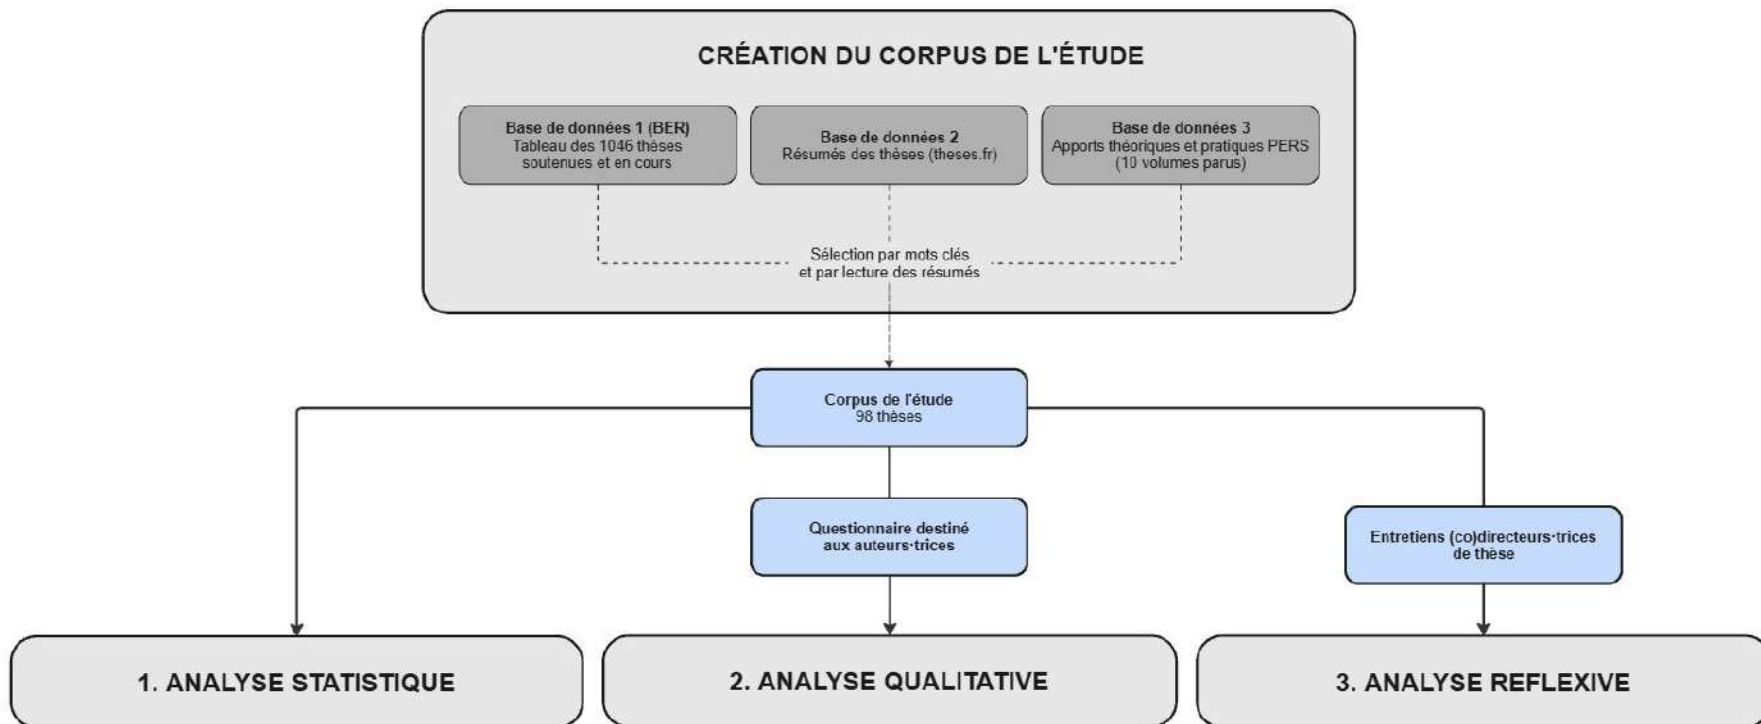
CRÉATION DU CORPUS DE L'ÉTUDE

Base de données 1 (BER)
Tableau des 1046 thèses soutenues et en cours

Base de données 2
Résumés des thèses (theses.fr)

Base de données 3
Apports théoriques et pratiques PERS (10 volumes parus)

Sélection par mots clés et par lecture des résumés

Corpus de l'étude
98 thèses

Questionnaire destiné aux auteurs·trices

Entretiens (co)directeurs·trices de thèse

1. ANALYSE STATISTIQUE

2. ANALYSE QUALITATIVE

3. ANALYSE REFLEXIVE